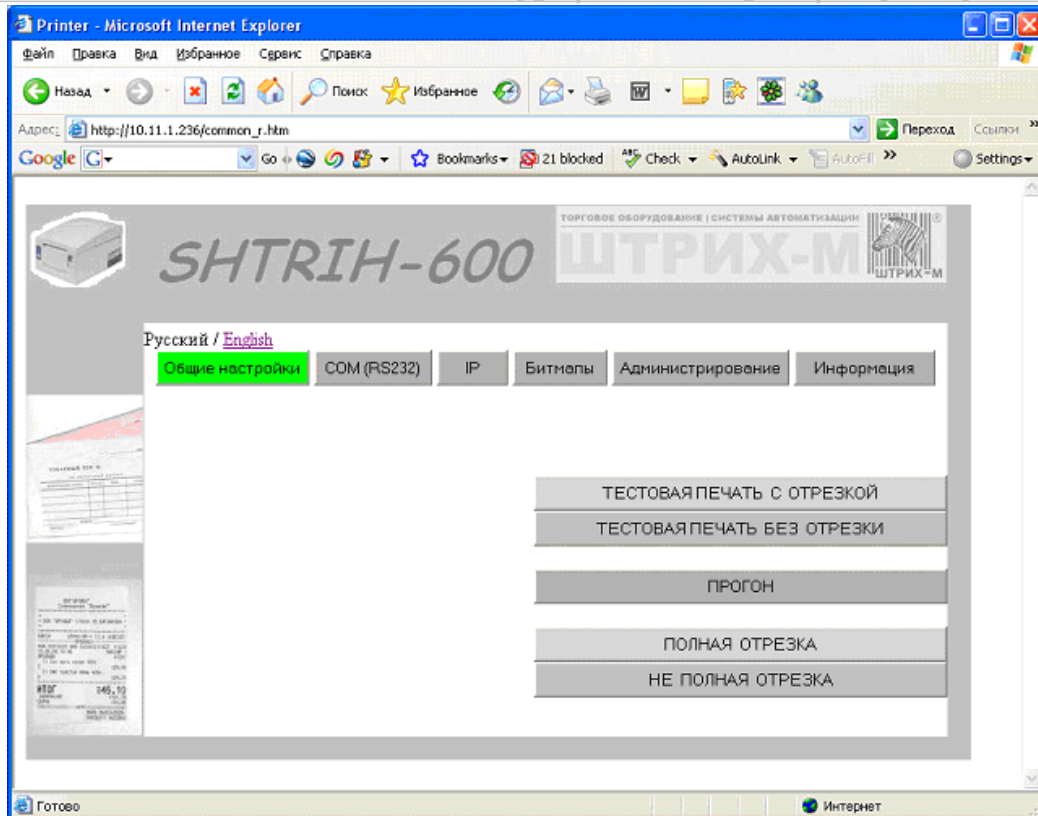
Printer - Microsoft Internet Explorer

Файл Правка Вид Избранное Сервис Справка

Назад Поиск Избранное

Адрес: http://10.11.1.236/common_r.htm Переход Ссылки

Google G Go Bookmarks 21 blocked Check AutoLink AutoFill Settings

SHTRIH-600

ТОРГОВОЕ ОБОРУДОВАНИЕ | СИСТЕМЫ АВТОМАТИЗАЦИИ ШТРИХ-М ШТРИХ-М

Русский / English

Общие настройки COM (RS232) IP Битмапы Администрирование Информация

ТЕСТОВАЯ ПЕЧАТЬ С ОТРЕЗКОЙ

ТЕСТОВАЯ ПЕЧАТЬ БЕЗ ОТРЕЗКИ

ПРОГОН

ПОЛНАЯ ОТРЕЗКА

НЕ ПОЛНАЯ ОТРЕЗКА

ИТОГ 345,10

Готово Интернет